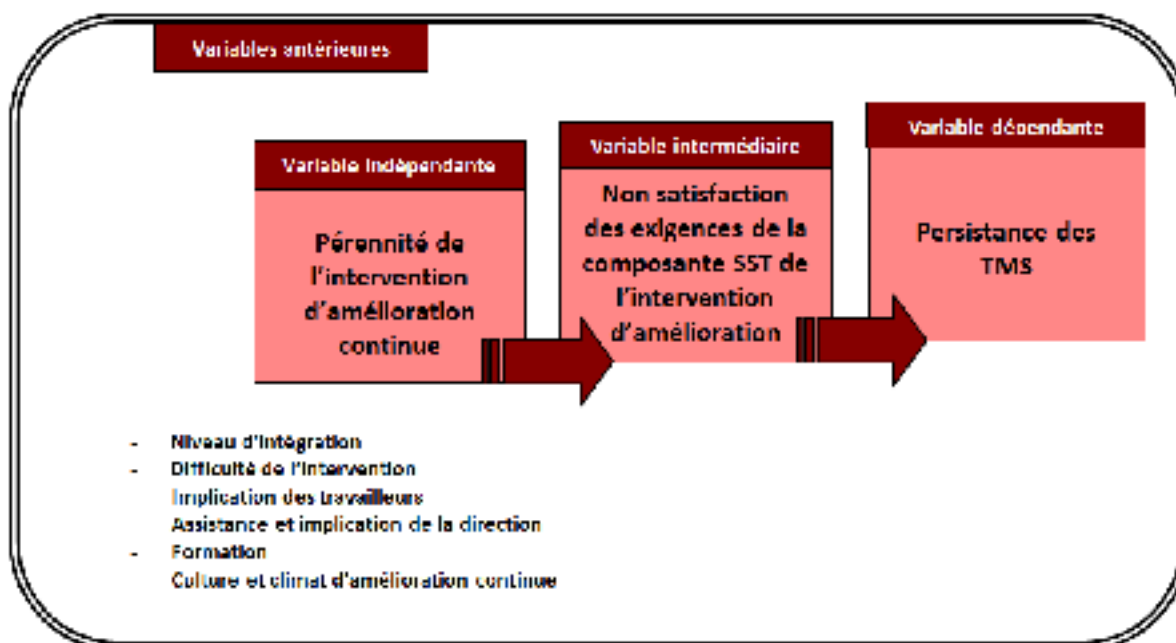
Variables antérieures

Variable indépendante

Pérennité de l'intervention d'amélioration continue

Variable intermédiaire

Non satisfaction des exigences de la composante SST de l'intervention d'amélioration

Variable dépendante

Persistance des TMS

- Niveau d'intégration
- Difficulté de l'intervention
Implication des travailleurs
Assistance et implication de la direction
- Formation
Culture et climat d'amélioration continue